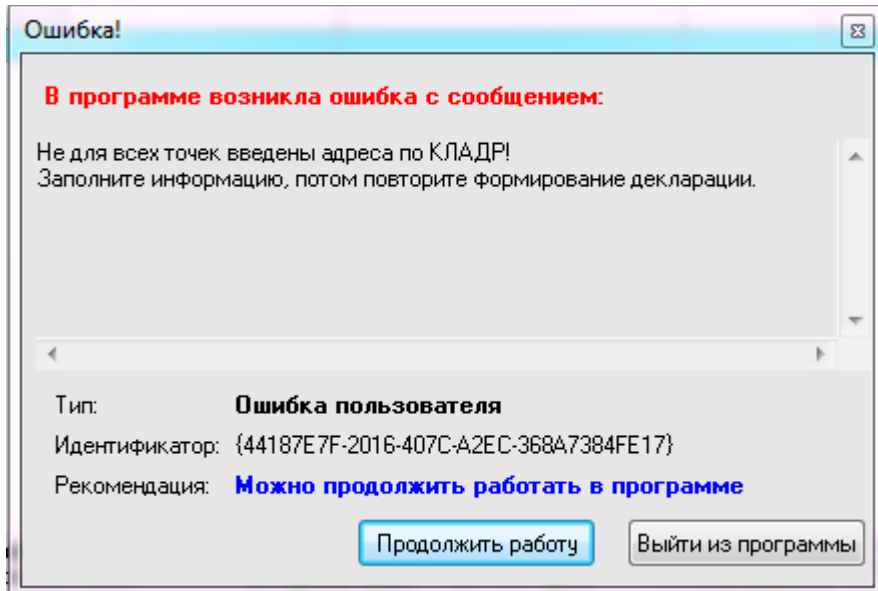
Ошибка!

В программе возникла ошибка с сообщением:

Не для всех точек введены адреса по КЛАДР!
Заполните информацию, потом повторите формирование декларации.

Тип: Ошибка пользователя
Идентификатор: {44187E7F-2016-407C-A2EC-368A7384FE17}
Рекомендация: Можно продолжить работать в программе

Продолжить работу
Выйти из программы